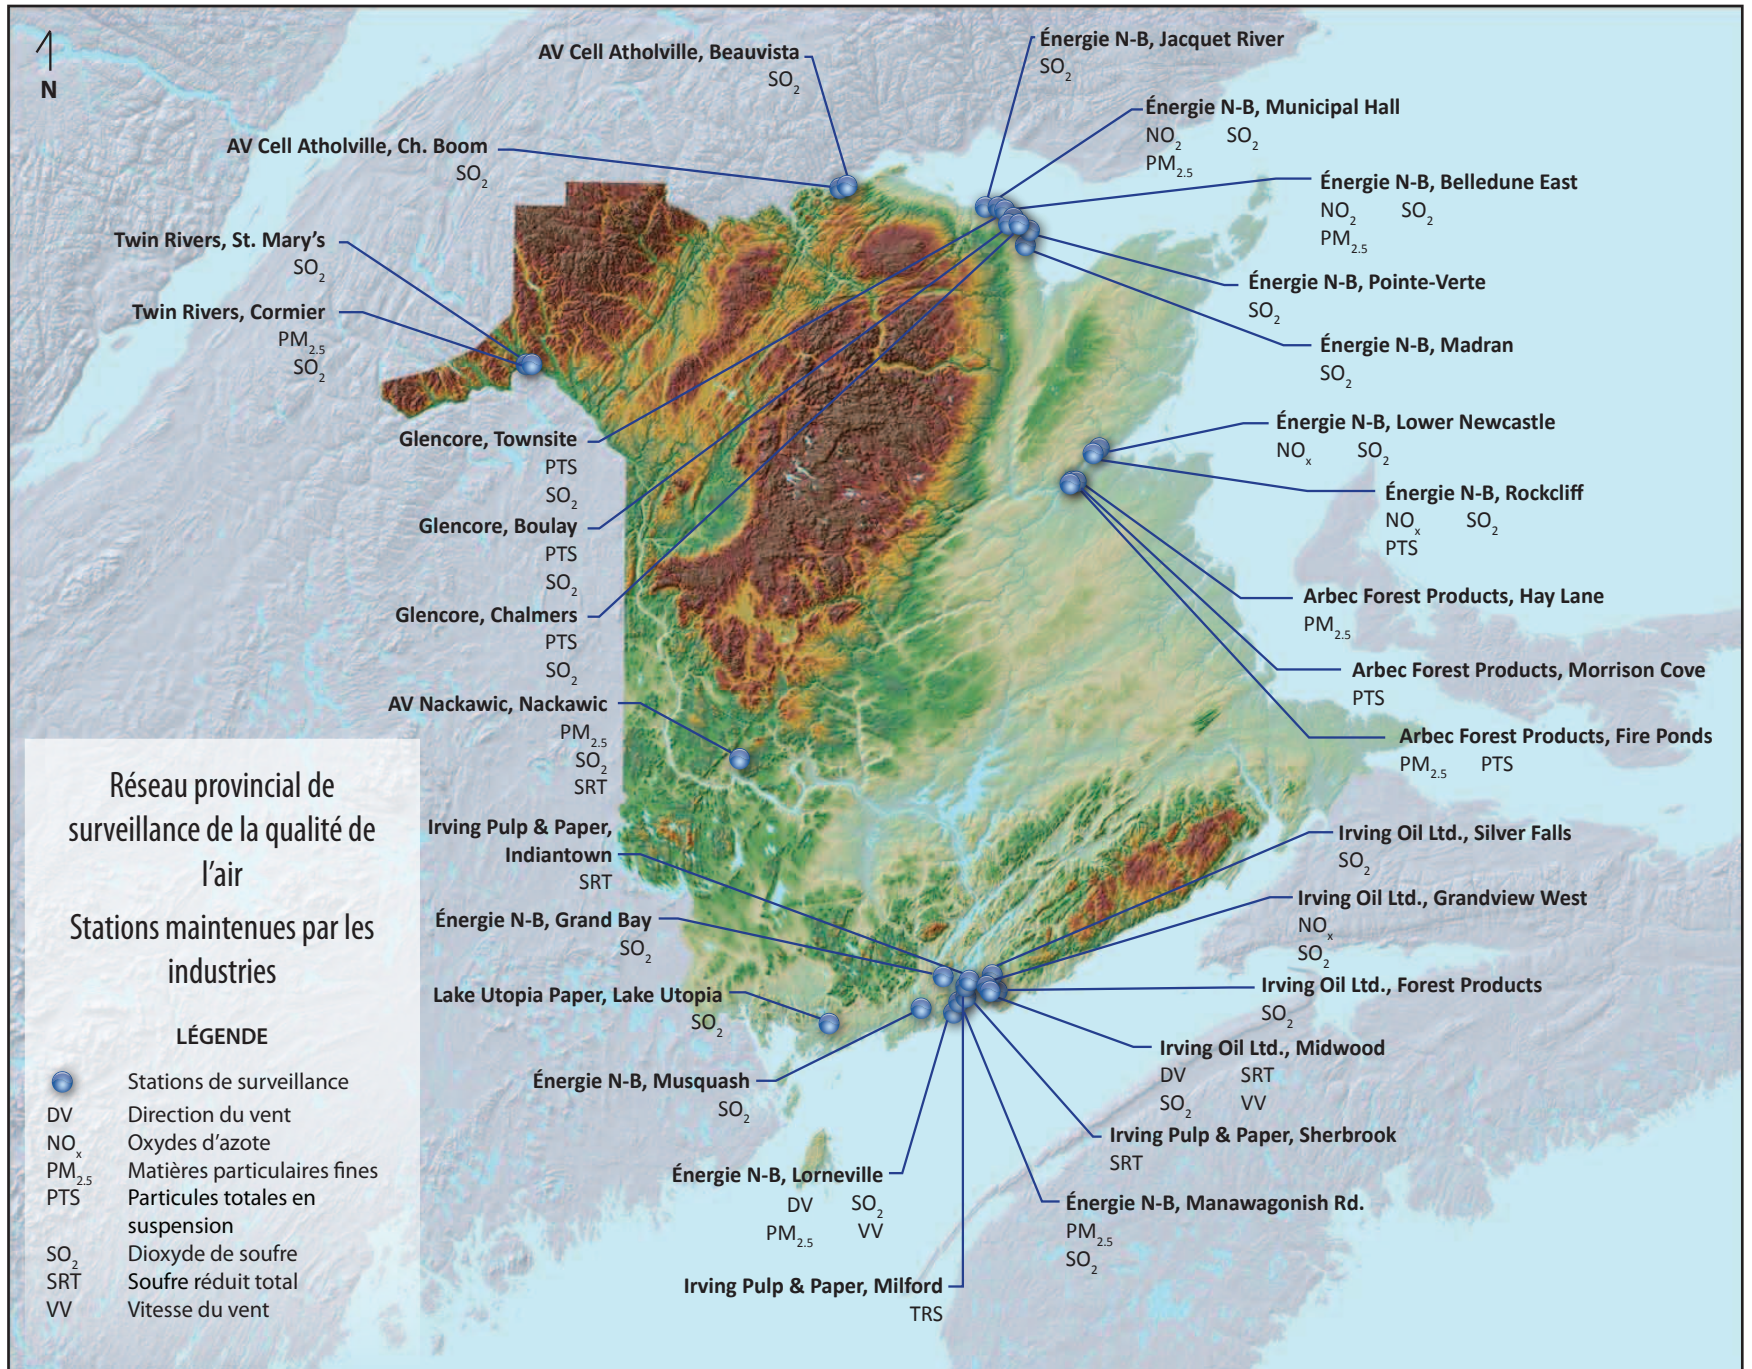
N

AV Cell Atholville, Beauvista
$SO_2$

Énergie N-B, Jacquet River
$SO_2$

Énergie N-B, Municipal Hall
$NO_2$ $SO_2$
$PM_{2.5}$

AV Cell Atholville, Ch. Boom
$SO_2$

Énergie N-B, Belledune East
$NO_2$ $SO_2$
$PM_{2.5}$

Twin Rivers, St. Mary's
$SO_2$

Énergie N-B, Pointe-Verte
$SO_2$

Twin Rivers, Cormier
$PM_{2.5}$
$SO_2$

Énergie N-B, Madran
$SO_2$

Énergie N-B, Lower Newcastle
$NO_x$ $SO_2$

Glencore, Townsite
PTS
$SO_2$

Énergie N-B, Rockcliff
$NO_x$ $SO_2$
PTS

Glencore, Boulay
PTS
$SO_2$

Arbec Forest Products, Hay Lane
$PM_{2.5}$

Glencore, Chalmers
PTS
$SO_2$

Arbec Forest Products, Morrison Cove
PTS

AV Nackawic, Nackawic
$PM_{2.5}$
$SO_2$
SRT

Arbec Forest Products, Fire Ponds
$PM_{2.5}$ PTS

Réseau provincial de surveillance de la qualité de l'air
Stations maintenues par les industries

LÉGENDE

Stations de surveillance
DV Direction du vent
$NO_x$ Oxydes d'azote
$PM_{2.5}$ Matières particulaires fines
PTS Particules totales en suspension
$SO_2$ Dioxyde de soufre
SRT Soufre réduit total
VV Vitesse du vent

Irving Pulp & Paper, Indiantown
SRT

Irving Oil Ltd., Silver Falls
$SO_2$

Énergie N-B, Grand Bay
$SO_2$

Irving Oil Ltd., Grandview West
$NO_x$
$SO_2$

Lake Utopia Paper, Lake Utopia
$SO_2$

Irving Oil Ltd., Forest Products
$SO_2$

Irving Oil Ltd., Midwood
DV SRT
$SO_2$ VV

Énergie N-B, Musquash
$SO_2$

Irving Pulp & Paper, Sherbrook
SRT

Énergie N-B, Lorneville
DV $SO_2$
$PM_{2.5}$ VV

Énergie N-B, Manawagonish Rd.
$PM_{2.5}$
$SO_2$

Irving Pulp & Paper, Milford
TRS